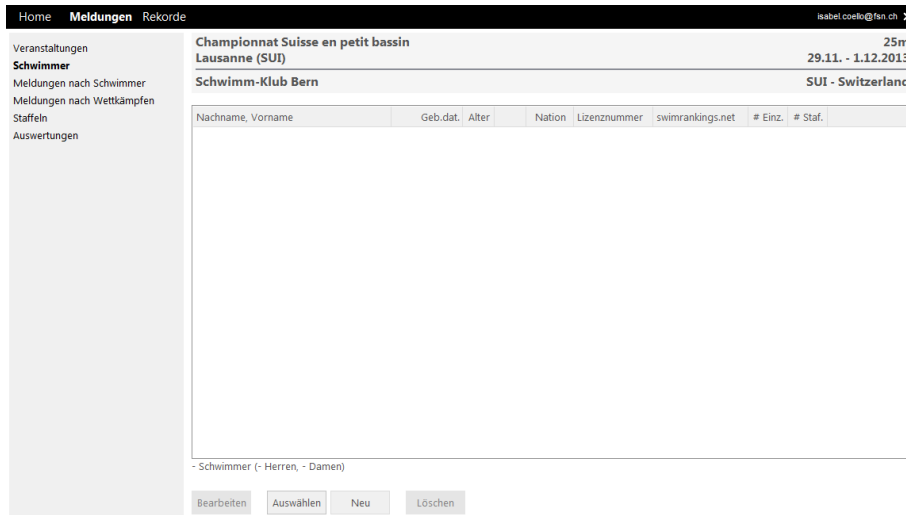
Home Meldungen Rekorde

isabel.coello@fsn.ch

Veranstaltungen
Schwimmer
Meldungen nach Schwimmer
Meldungen nach Wettkämpfen
Staffeln
Auswertungen

Championnat Suisse en petit bassin
Lausanne (SUI)

25m
29.11. - 1.12.2013

Schwimm-Klub Bern

SUI - Switzerland

| Nachname, Vorname | Geb.dat. | Alter | | Nation | Lizenznummer | swimrankings.net | # Einz. | # Staf. |
|---|---|---|---|---|---|---|---|---|

- Schwimmer (- Herren, - Damen)

Bearbeiten Auswählen Neu Löschen